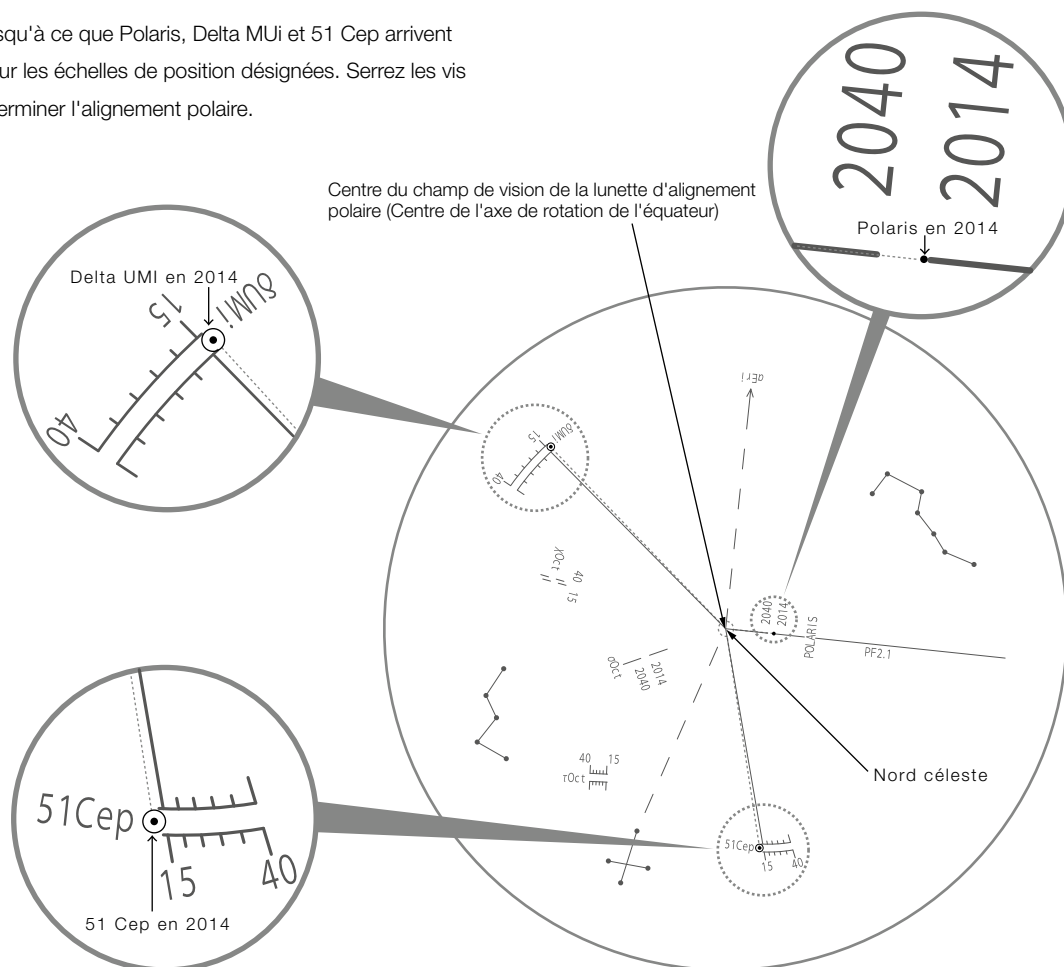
squ'à ce que Polaris, Delta MUi et 51 Cep arrivent ur les échelles de position désignées. Serrez les vis erminer l'alignement polaire.

Centre du champ de vision de la lunette d'alignement polaire (Centre de l'axe de rotation de l'équateur)

2040
2014
Polaris en 2014

Delta UMI en 2014
15
δUMI
40

αCep
15
δUMI
40

λOct
40
15

2040
2014
POLARIS
PF2.1

σOct
2014
2040

40
15
τOct

Nord céleste

51Cep
15
40
51 Cep en 2014

51Cep
15
40